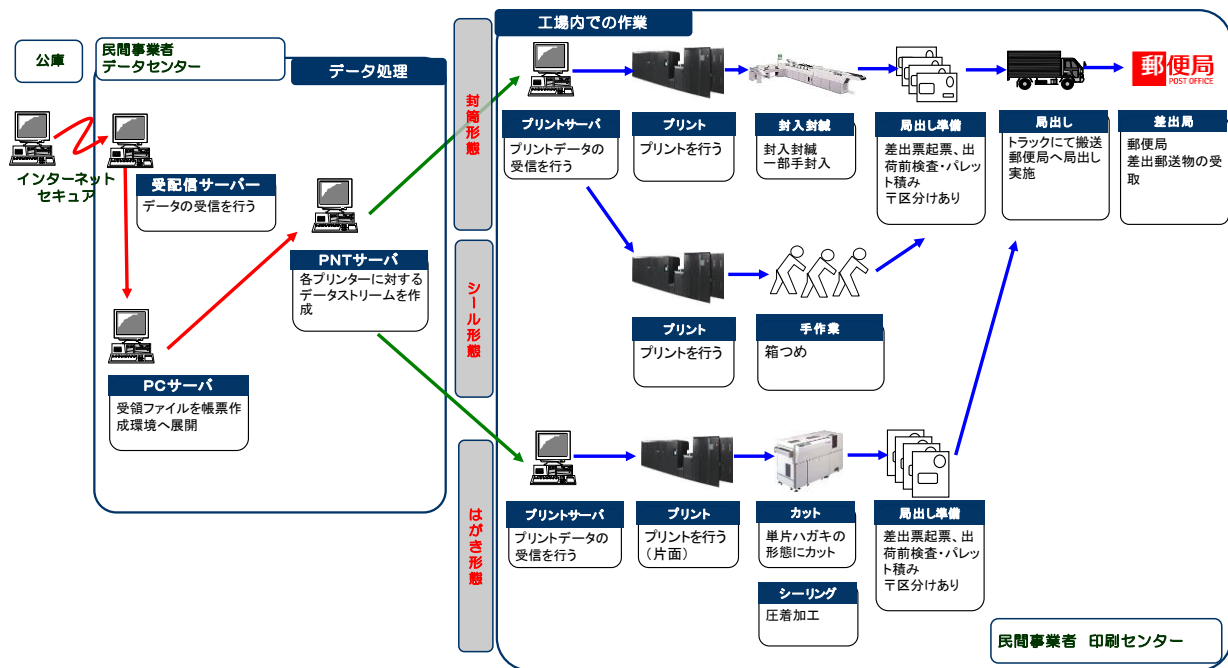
公庫

民間事業者
データセンター

データ処理

インターネット
セキュア

受配信サーバー
データの受信を行う

PNTサーバ
各プリンターに対するデータストリームを作成

PCサーバ
受領ファイルを帳票作成環境へ展開

封筒形態

シール形態

はがき形態

工場内での作業

プリントサーバ
プリントデータの受信を行う

プリント
プリントを行う

封入封緘
封入封緘
一部手封入

局出し準備
差出票起票、出荷前検査・パレット積み
〒区分けあり

局出し
トラックにて搬送
郵便局へ局出し実施

郵便局
POST OFFICE

差出局
郵便局
差出郵送物の受取

プリント
プリントを行う

手作業
箱つめ

プリントサーバ
プリントデータの受信を行う

プリント
プリントを行う（片面）

カット
単片ハガキの形態にカット

シーリング
圧着加工

局出し準備
差出票起票、出荷前検査・パレット積み
〒区分けあり

民間事業者 印刷センター